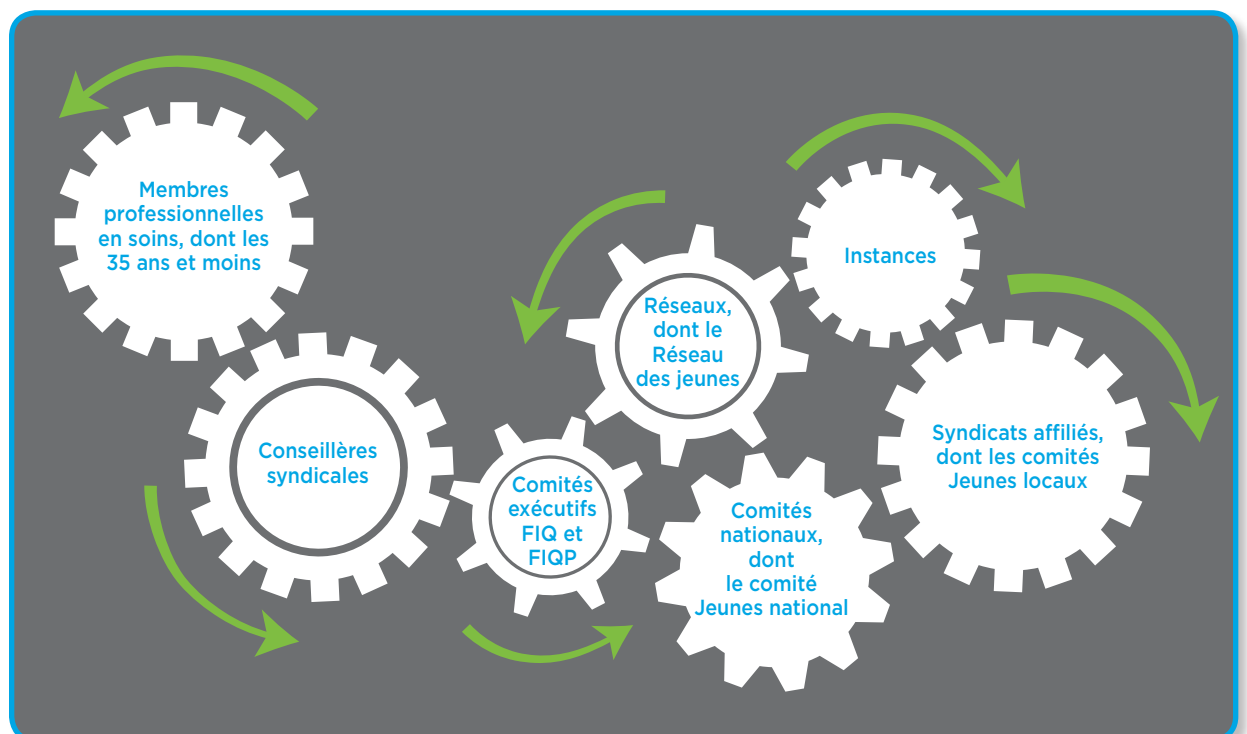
Membres professionnelles en soins, dont les 35 ans et moins

Conseillères syndicales

Comités exécutifs FIQ et FIQP

Réseaux, dont le Réseau des jeunes

Instances

Comités nationaux, dont le comité Jeunes national

Syndicats affiliés, dont les comités Jeunes locaux